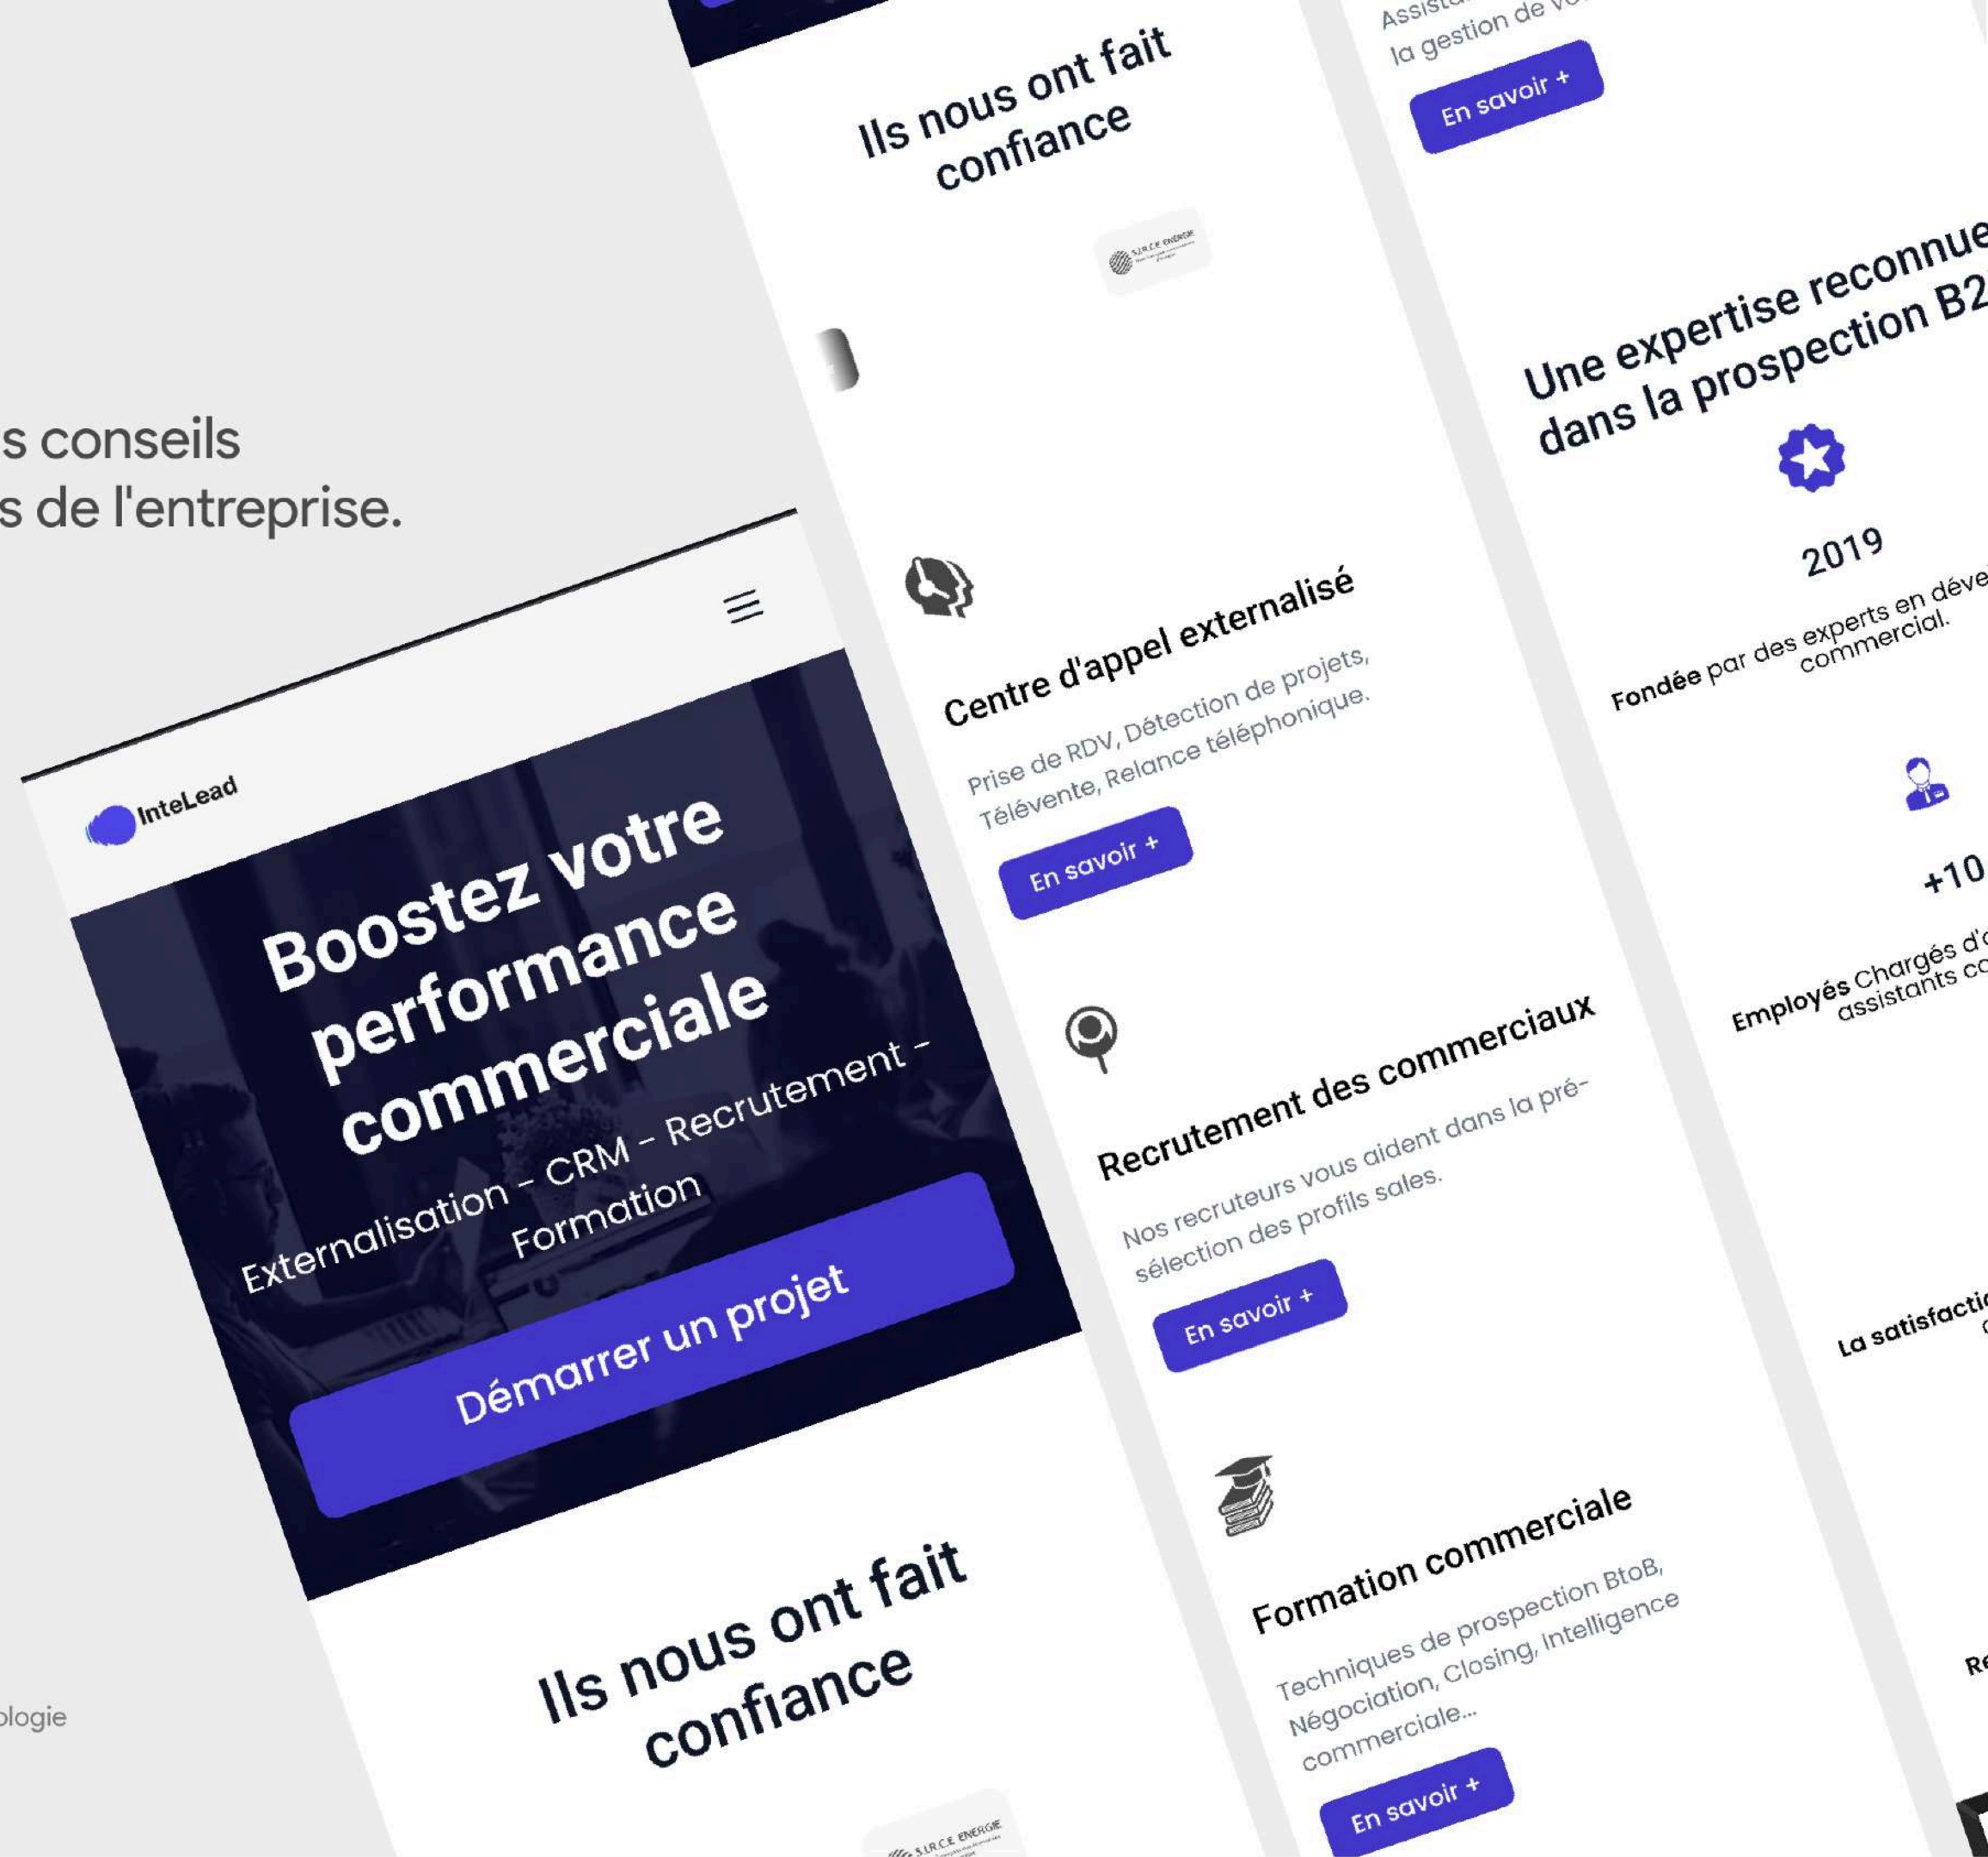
s conseils
s de l'entreprise.

ologie

InteLead

Boostez votre performance commerciale

Externalisation - CRM - Recrutement - Formation

Démarrer un projet

Ils nous ont fait confiance

S.I.R.C.E ENERGIE

Ils nous ont fait confiance

S.I.R.C.E ENERGIE

Centre d'appel externalisé

Prise de RDV, Détection de projets, Télévente, Relance téléphonique.

En savoir +

Recrutement des commerciaux

Nos recruteurs vous aident dans la présélection des profils sales.

En savoir +

Formation commerciale

Techniques de prospection BtoB, Négociation, Closing, Intelligence commerciale...

En savoir +

Assist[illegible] la gestion de vo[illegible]

En savoir +

Une expertise reconnue dans la prospection B2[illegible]

2019

Fondée par des experts en déve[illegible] commercial.

+10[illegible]

Employés Chargés d'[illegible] assistants co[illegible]

La satisfacti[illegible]

Re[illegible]